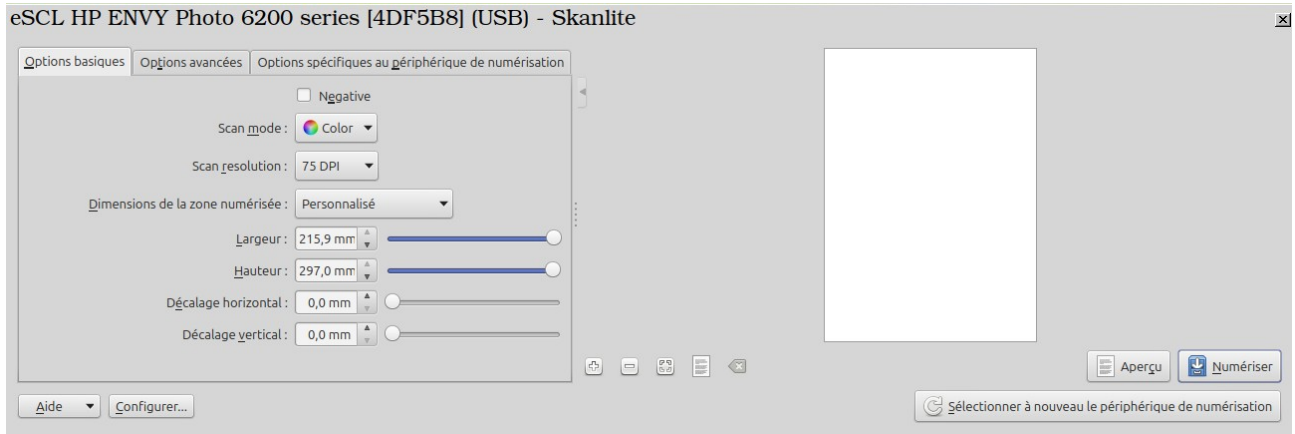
eSCL HP ENVY Photo 6200 series [4DF5B8] (USB) - Skanlite

Options basiques | Options avancées | Options spécifiques au périphérique de numérisation

Negative

Scan mode : Color

Scan resolution : 75 DPI

Dimensions de la zone numérisée : Personnalisé

Largeur : 215,9 mm

Hauteur : 297,0 mm

Décalage horizontal : 0,0 mm

Décalage vertical : 0,0 mm

Aperçu

Numériser

Aide

Configurer...

Sélectionner à nouveau le périphérique de numérisation